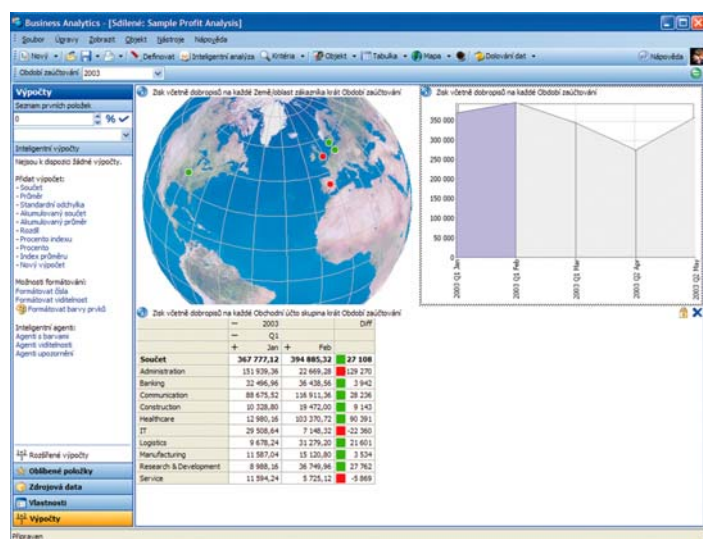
Business Analytics - [Sdílené: Sample Profit Analysis]

Soubor Úpravy Zobrazit Objekt Nástroje Nápověda

Nový Definovat Inteligentní analýza Kritéria Objekt Tabulka Mapa Dolování dat Nápověda

Období zaúčtování 2003

Výpočty

Seznam prvních položek

0 %

Inteligentní výpočty

Nejsou k dispozici žádné výpočty.

Přidat výpočet:
- Součet
- Průměr
- Standardní odchylka
- Akumulovaný součet
- Akumulovaný průměr
- Rozdíl
- Procento indexu
- Procento
- Index průměru
- Nový výpočet

Možnosti formátování:
Formátovat čísla
Formátovat viditelnost
Formátovat barvy prvků

Inteligentní agenti:
Agent s barvami
Agent viditelnosti
Agent upozornění

Rozšířené výpočty

Oblíbené položky

Zdrojová data

Vlastnosti

Výpočty

Zisk včetně dobropisů na každé Země/oblast zákazníka krát Období zaúčtování

Zisk včetně dobropisů na každé Období zaúčtování

350 000
300 000
250 000
200 000
150 000
100 000
50 000

2003 Q1 Jan
2003 Q1 Feb
2003 Q1 Mar
2003 Q2 Apr
2003 Q2 May

Zisk včetně dobropisů na každé Obchodní účto skupina krát Období zaúčtování

| | 2003 | | Diff |
|---|---|---|---|
| | Q1 | | |
| | Jan | Feb | |
| Součet | 367 777,12 | 394 885,32 | 27 108 |
| Administration | 151 939,36 | 22 669,28 | 129 270 |
| Banking | 32 496,96 | 36 438,56 | 3 942 |
| Communication | 88 675,52 | 116 911,36 | 28 236 |
| Construction | 10 328,80 | 19 472,00 | 9 143 |
| Healthcare | 12 980,16 | 103 370,72 | 90 391 |
| IT | 29 508,64 | 7 148,32 | -22 360 |
| Logistics | 9 678,24 | 31 279,20 | 21 601 |
| Manufacturing | 11 587,04 | 15 120,80 | 3 534 |
| Research & Development | 8 988,16 | 36 749,96 | 27 762 |
| Service | 11 594,24 | 5 725,12 | -5 869 |

Připraven